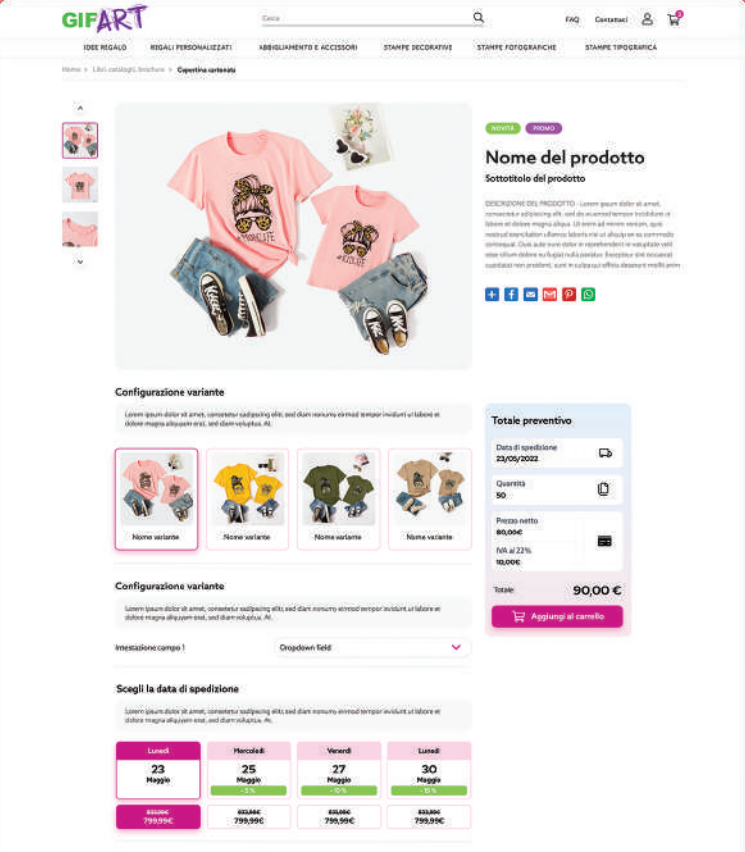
GIFART

Cerca

FAQ Contattaci

IDEE REGALO REGALI PERSONALIZZATI ABBIGLIAMENTO E ACCESSORI STAMPE DECORATIVE STAMPE FOTOGRAFICHE STAMPE TIPOGRAFICA

Home > Libri, cataloghi, brochure > Copertina cartonata

NOVITÀ PROMO

Nome del prodotto

Sottotitolo del prodotto

DESCRIZIONE DEL PRODOTTO - Lorem ipsum dolor sit amet, consectetur adipiscing elit, sed do eiusmod tempor incididunt ut labore et dolore magna aliqua. Ut enim ad minim veniam, quis nostrud exercitation ullamco laboris nisi ut aliquip ex ea commodo consequat. Duis aute irure dolor in reprehenderit in voluptate velit esse cillum dolore eu fugiat nulla pariatur. Excepteur sint occaecat cupidatat non proident, sunt in culpa qui officia deserunt mollit anim

Configurazione variante

Lorem ipsum dolor sit amet, consetetur sadipscing elitr, sed diam nonumy eirmod tempor invidunt ut labore et dolore magna aliquyam erat, sed diam voluptua. At.

Nome variante Nome variante Nome variante Nome variante

Totale preventivo

Data di spedizione
23/05/2022

Quantità
50

Prezzo netto
80,00€

IVA al 22%
10,00€

Totale 90,00 €

Aggiungi al carrello

Configurazione variante

Lorem ipsum dolor sit amet, consetetur sadipscing elitr, sed diam nonumy eirmod tempor invidunt ut labore et dolore magna aliquyam erat, sed diam voluptua. At.

Impostazione campo 1 Dropdown field

Scegli la data di spedizione

Lorem ipsum dolor sit amet, consetetur sadipscing elitr, sed diam nonumy eirmod tempor invidunt ut labore et dolore magna aliquyam erat, sed diam voluptua. At.

| Lunedì | Mercoledì | Venerdì | Lunedì |
|---|---|---|---|
| 23 Maggio | 25 Maggio -5% | 27 Maggio -10% | 30 Maggio -15% |
| 833,00€ 799,99€ | 833,00€ 799,99€ | 833,00€ 799,99€ | 833,00€ 799,99€ |